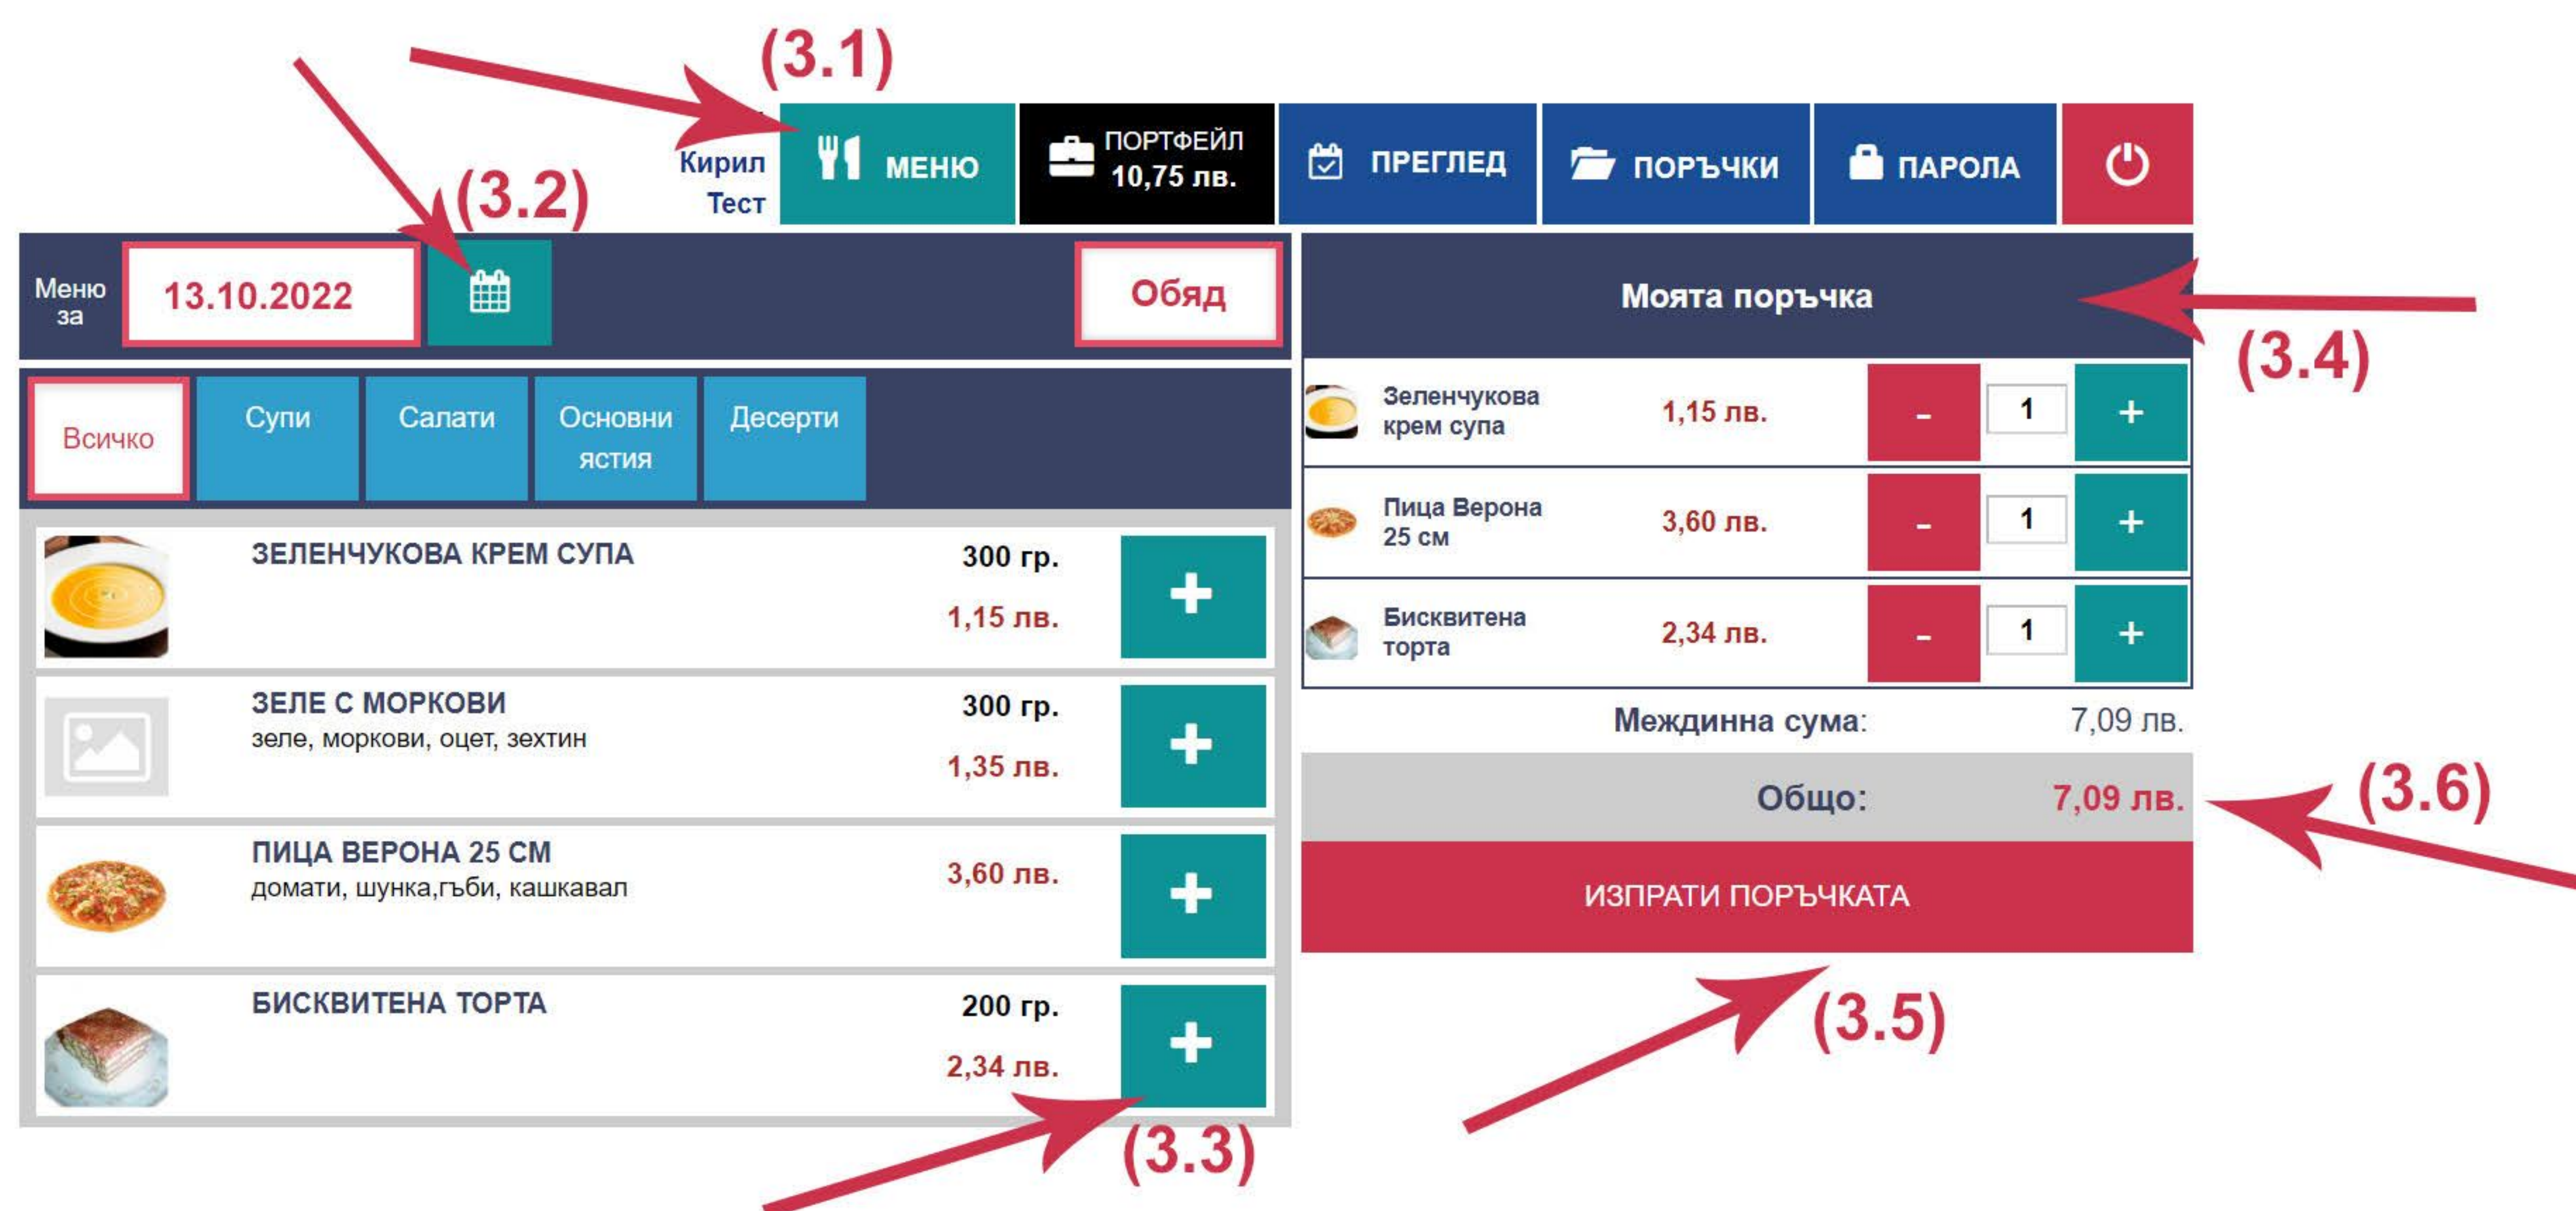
(3.1)

Кирил Тест

МЕНЮ

ПОРТФЕЙЛ 10,75 лв.

ПРЕГЛЕД

ПОРЪЧКИ

ПАРОЛА

(3.2)

Меню за

13.10.2022

Обяд

Всичко

Супи

Салати

Основни ястия

Десерти

ЗЕЛЕНЧУКОВА КРЕМ СУПА

300 гр.

1,15 лв.

+

ЗЕЛЕ С МОРКОВИ

зеле, моркови, оцет, зехтин

300 гр.

1,35 лв.

+

ПИЦА ВЕРОНА 25 СМ

домати, шунка,гъби, кашкавал

3,60 лв.

+

БИСКВИТЕНА ТОРТА

200 гр.

2,34 лв.

+

(3.3)

Моята поръчка

(3.4)

| | | | | |
|---|---|---|---|---|
| Зеленчукова крем супа | 1,15 лв. | - | 1 | + |
| Пица Верона 25 см | 3,60 лв. | - | 1 | + |
| Бисквитена торта | 2,34 лв. | - | 1 | + |

Междинна сума: 7,09 лв.

Общо: 7,09 лв.

(3.6)

ИЗПРАТИ ПОРЪЧКАТА

(3.5)